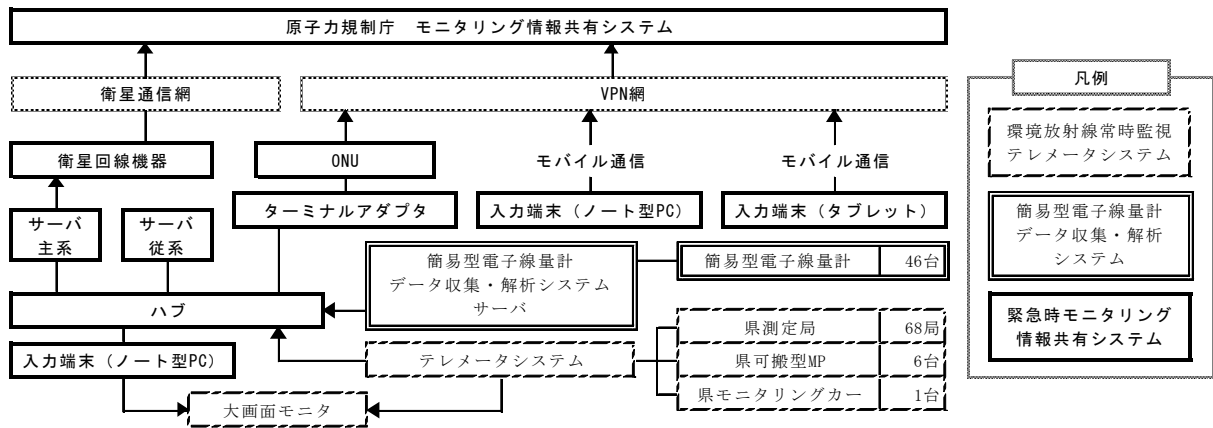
原子力規制庁　モニタリング情報共有システム

衛星通信網

VPN網

衛星回線機器

ONU

モバイル通信

モバイル通信

サーバ
主系

サーバ
従系

ターミナルアダプタ

入力端末（ノート型PC）

入力端末（タブレット）

簡易型電子線量計
データ収集・解析システム
サーバ

| 簡易型電子線量計 | 46台 |
|---|---|

ハブ

入力端末（ノート型PC）

テレメータシステム

| 県測定局 | 68局 |
|---|---|
| 県可搬型MP | 6台 |
| 県モニタリングカー | 1台 |

大画面モニタ

凡例

環境放射線常時監視
テレメータシステム

簡易型電子線量計
データ収集・解析
システム

緊急時モニタリング
情報共有システム